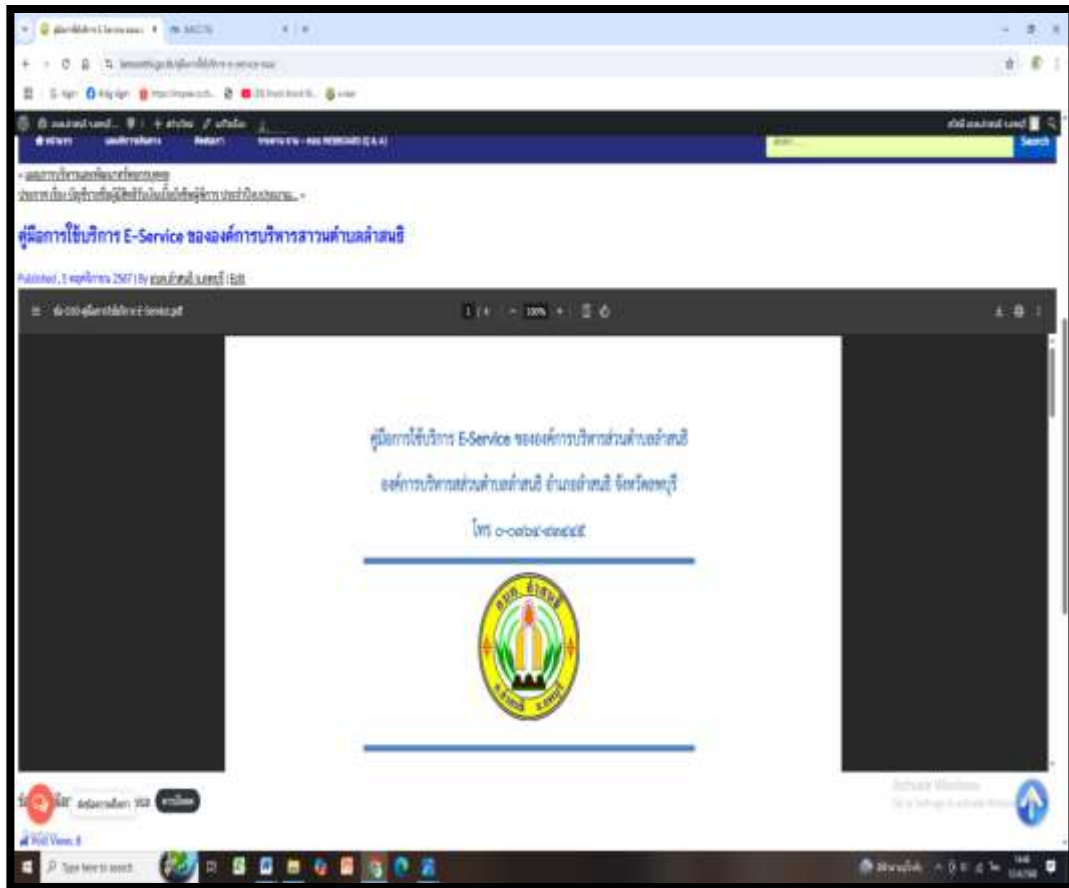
คู่มือการใช้บริการ E-Service ขององค์การบริหารส่วนตำบลลำสนธิ

Published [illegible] By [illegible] | Edit

คู่มือการใช้บริการ E-Service ขององค์การบริหารส่วนตำบลลำสนธิ

องค์การบริหารส่วนตำบลลำสนธิ อำเภอลำสนธิ จังหวัดลพบุรี

โทร ๐-๓๖๖๔-๘๘๕๕

อบต. ลำสนธิ

Search

Activate Windows